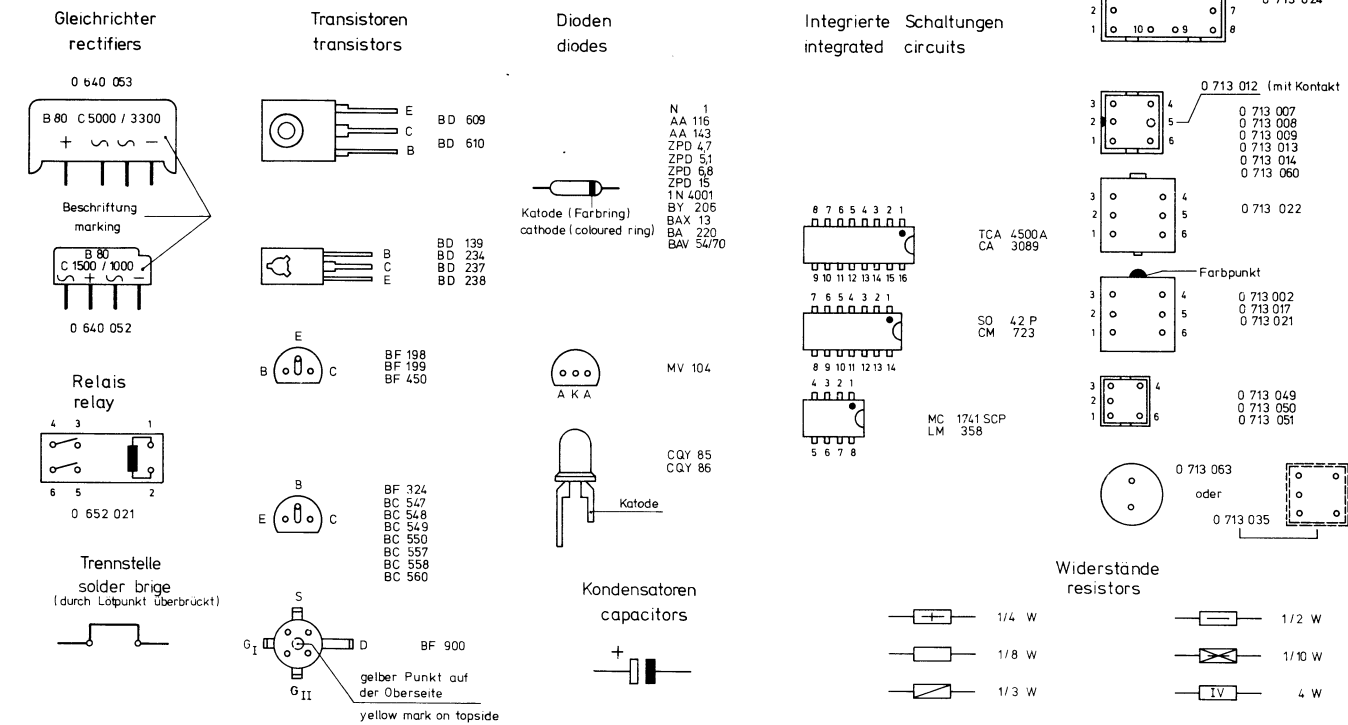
Gleichrichter
rectifiers

0 640 053

B 80 C 5000 / 3300
+ ∽ ∽ −

Beschriftung
marking

B 80
C 1500 / 1000
∽ + ∽ −

0 640 052

Relais
relay

4 3 1
6 5 2

0 652 021

Trennstelle
solder brige
(durch Lötpunkt überbrückt)

Transistoren
transistors

E
C
B
BD 609
BD 610

B
C
E
BD 139
BD 234
BD 237
BD 238

E
B C
BF 198
BF 199
BF 450

B
E C
BF 324
BC 547
BC 548
BC 549
BC 550
BC 557
BC 558
BC 560

S
$G_I$
D
$G_{II}$
BF 900

gelber Punkt auf
der Oberseite
yellow mark on topside

Dioden
diodes

N 1
AA 116
AA 143
ZPD 4,7
ZPD 5,1
ZPD 6,8
ZPD 15
1 N 4001
BY 206
BAX 13
BA 220
BAV 54/70

Katode (Farbring)
cathode (coloured ring)

A K A
MV 104

CQY 85
CQY 86

Katode

Kondensatoren
capacitors

+

Integrierte Schaltungen
integrated circuits

8 7 6 5 4 3 2 1
9 10 11 12 13 14 15 16
TCA 4500 A
CA 3089

7 6 5 4 3 2 1
8 9 10 11 12 13 14
SO 42 P
CM 723

4 3 2 1
5 6 7 8
MC 1741 SCP
LM 358

2 7
1 10 9 8
0 713 024

0 713 012 (mit Kontakt

3 4
2 5
1 6
0 713 007
0 713 008
0 713 009
0 713 013
0 713 014
0 713 060

3 4
2 5
1 6
0 713 022

Farbpunkt

3 4
2 5
1 6
0 713 002
0 713 017
0 713 021

3 4
2
1 6
0 713 049
0 713 050
0 713 051

0 713 063
oder
0 713 035

Widerstände
resistors

1/4 W
1/8 W
1/3 W
1/2 W
1/10 W
IV
4 W